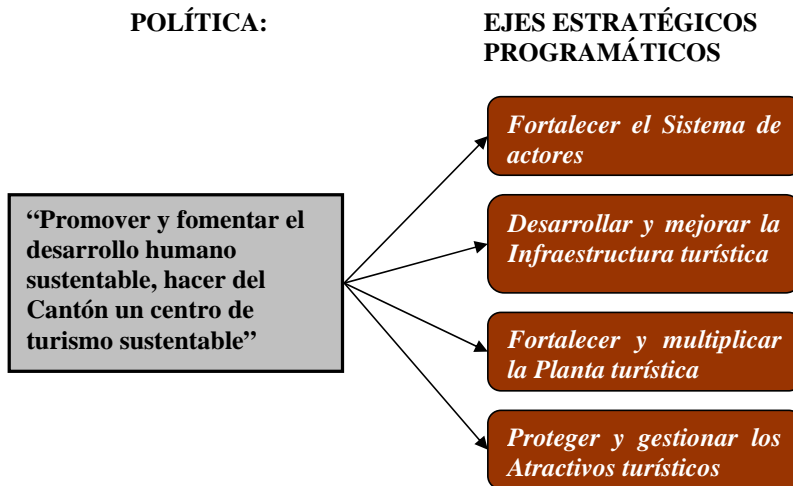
POLÍTICA:

EJES ESTRATÉGICOS PROGRAMÁTICOS

"Promover y fomentar el desarrollo humano sustentable, hacer del Cantón un centro de turismo sustentable"

Fortalecer el Sistema de actores

Desarrollar y mejorar la Infraestructura turística

Fortalecer y multiplicar la Planta turística

Proteger y gestionar los Atractivos turísticos